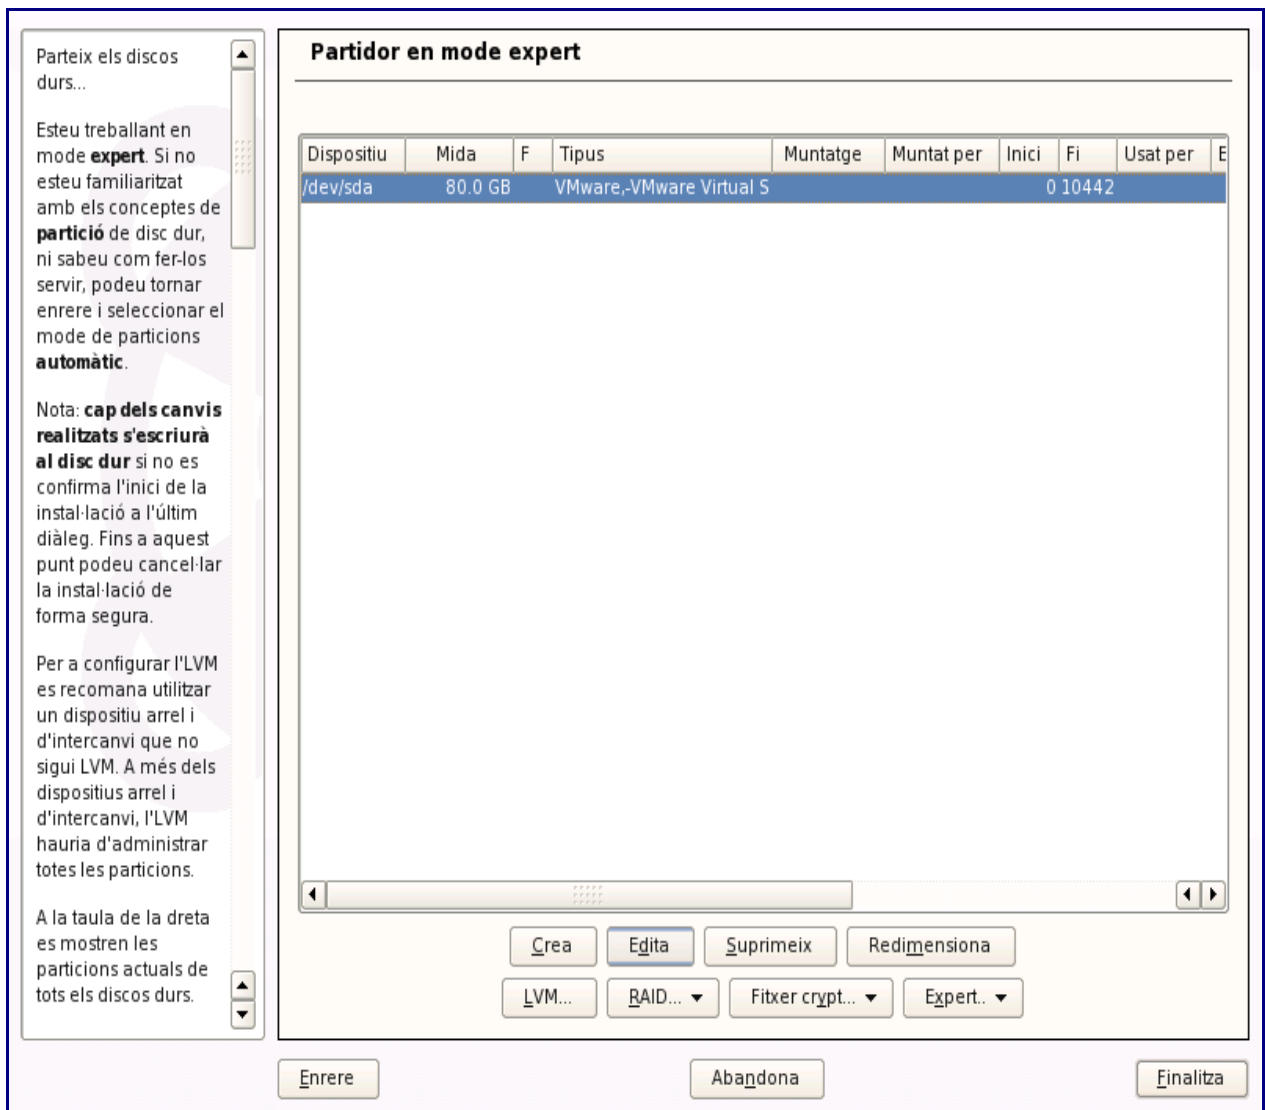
Parteix els discos durs...

Esteu treballant en mode **expert**. Si no esteu familiaritzat amb els conceptes de **partició** de disc dur, ni sabeu com fer-los servir, podeu tornar enrere i seleccionar el mode de particions **automàtic**.

Nota: **cap dels canvis realitzats s'escriurà al disc dur** si no es confirma l'inici de la instal·lació a l'últim diàleg. Fins a aquest punt podeu cancel·lar la instal·lació de forma segura.

Per a configurar l'LVM es recomana utilitzar un dispositiu arrel i d'intercanvi que no sigui LVM. A més dels dispositius arrel i d'intercanvi, l'LVM hauria d'administrar totes les particions.

A la taula de la dreta es mostren les particions actuals de tots els discos durs.

Partidor en mode expert

| Dispositiu | Mida | F | Tipus | Muntatge | Muntat per | Inici | Fi | Usat per | E |
|---|---|---|---|---|---|---|---|---|---|
| /dev/sda | 80.0 GB | | VMware,-VMware Virtual S | | | 0 | 10442 | | |

Crea
Edita
Suprimeix
Redimensiona
LVM...
RAID...
Fitxer crypt...
Expert..

Enrere
Abandona
Finalitza